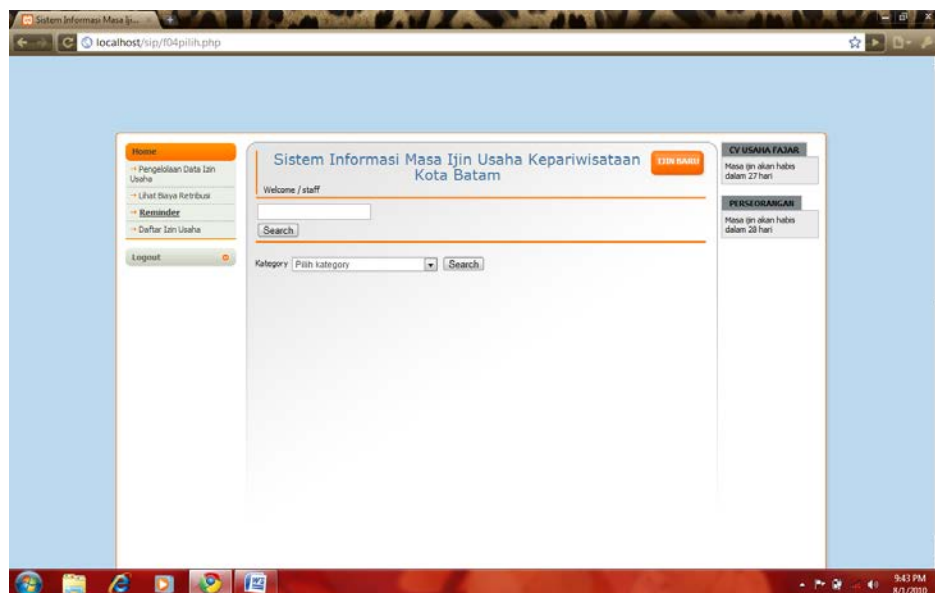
Sistem Informasi Masa Iji...

localhost/sip/f04pilih.php

Home
Pengelolaan Data Izin Usaha
Lihat Biaya Retribusi
Reminder
Daftar Izin Usaha
Logout

Sistem Informasi Masa Ijin Usaha Kepariwisataan Kota Batam

IJIN BARU

Welcome / staff

Search

Kategory Pilih kategory Search

CV USAHA FAJAR
Masa ijin akan habis dalam 27 hari

PERSEORANGAN
Masa ijin akan habis dalam 28 hari

9:43 PM
8/1/2010